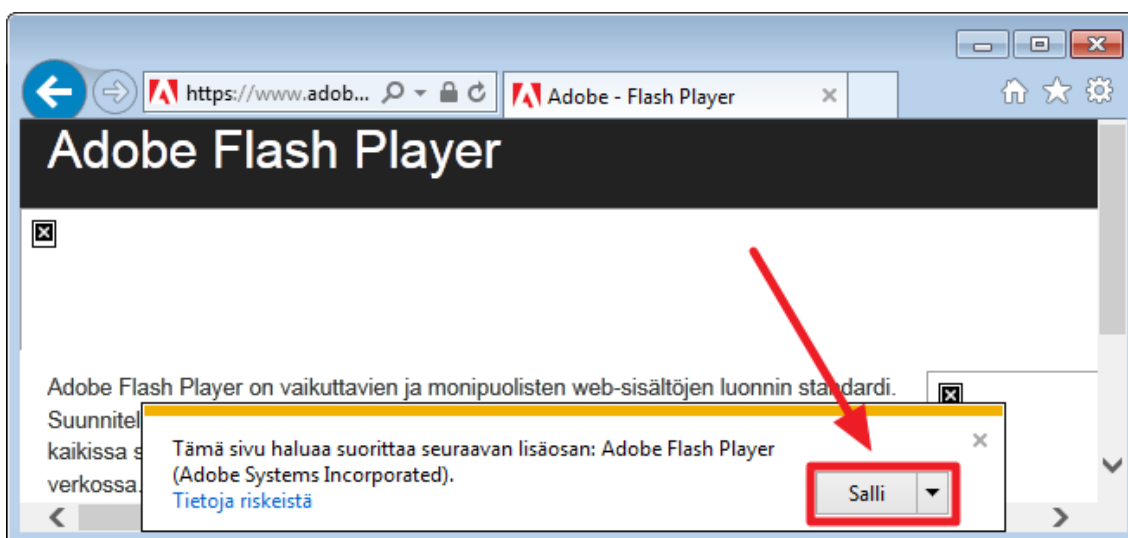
https://www.adob... Adobe - Flash Player ×

Adobe Flash Player

Adobe Flash Player on vaikuttavien ja monipuolisten web-sisältöjen luonnin standardi. Suunnitel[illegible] kaikissa s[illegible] verkossa.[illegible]

Tämä sivu haluaa suorittaa seuraavan lisäosan: Adobe Flash Player (Adobe Systems Incorporated).
Tietoja riskeistä

Salli

×